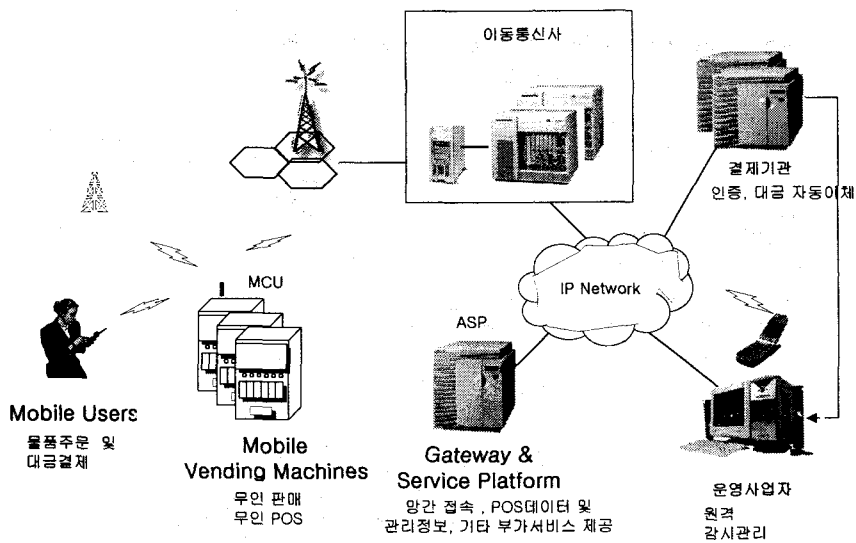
이동통신사

결제기관
인증, 대금 자동이체

MCU

IP Network

ASP

Mobile Users
물품주문 및
대금결제

Mobile
Vending Machines
무인 판매
무인 POS

Gateway &
Service Platform
망간 접속 , POS데이터 및
관리정보, 기타 부가서비스 제공

운영사업자
원격
감시관리